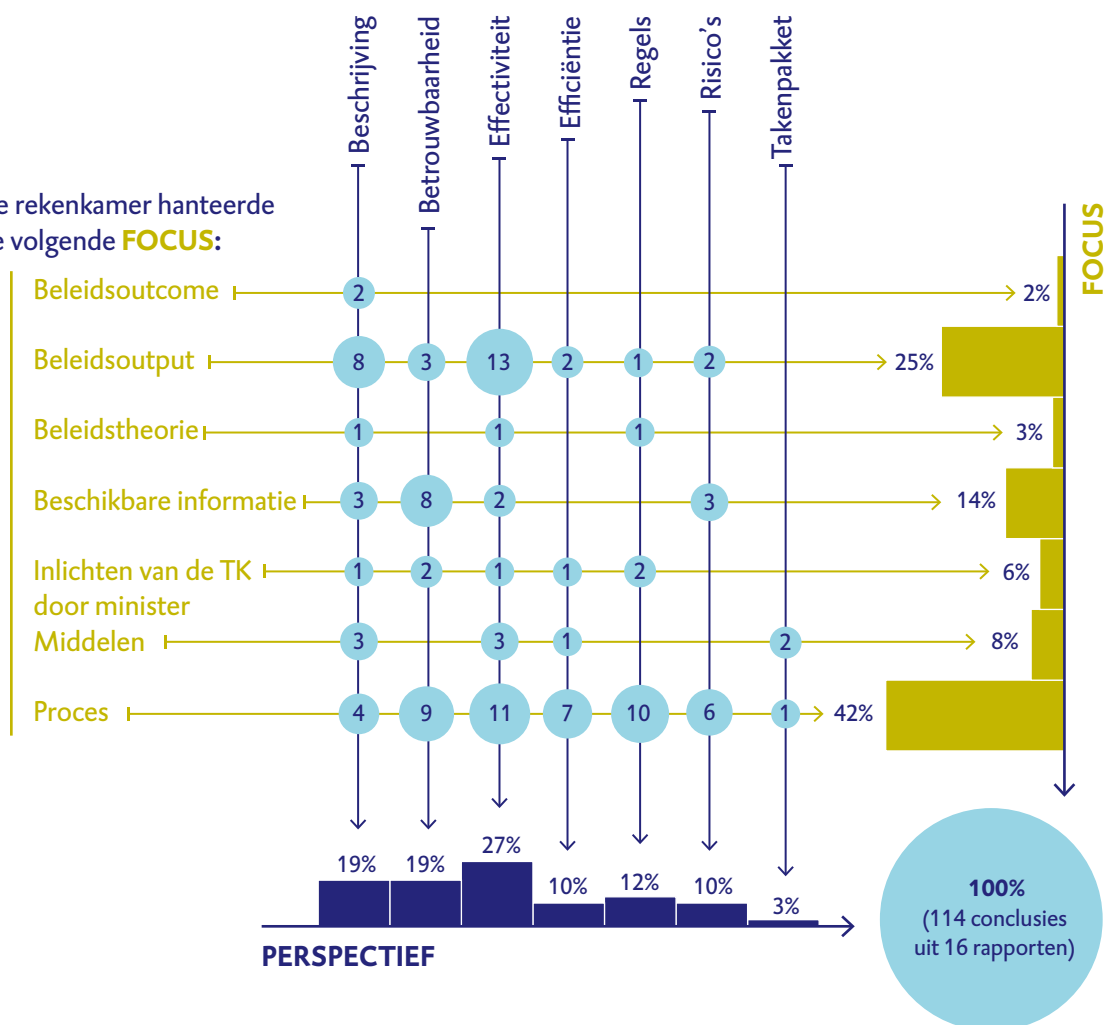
Beschrijving
Betrouwbaarheid
Effectiviteit
Efficiëntie
Regels
Risico's
Takenpakket

e rekenkamer hanteerde e volgende **FOCUS**:

FOCUS

| | Beschrijving | Betrouwbaarheid | Effectiviteit | Efficiëntie | Regels | Risico's | Takenpakket | |
|---|---|---|---|---|---|---|---|---|
| Beleidsoutcome | 2 | | | | | | | 2% |
| Beleidsoutput | 8 | 3 | 13 | 2 | 1 | 2 | | 25% |
| Beleidstheorie | 1 | | 1 | | 1 | | | 3% |
| Beschikbare informatie | 3 | 8 | 2 | | | 3 | | 14% |
| Inlichten van de TK door minister | 1 | 2 | 1 | 1 | 2 | | | 6% |
| Middelen | 3 | | 3 | 1 | | | 2 | 8% |
| Proces | 4 | 9 | 11 | 7 | 10 | 6 | 1 | 42% |
| | 19% | 19% | 27% | 10% | 12% | 10% | 3% | |

PERSPECTIEF

100%
(114 conclusies uit 16 rapporten)